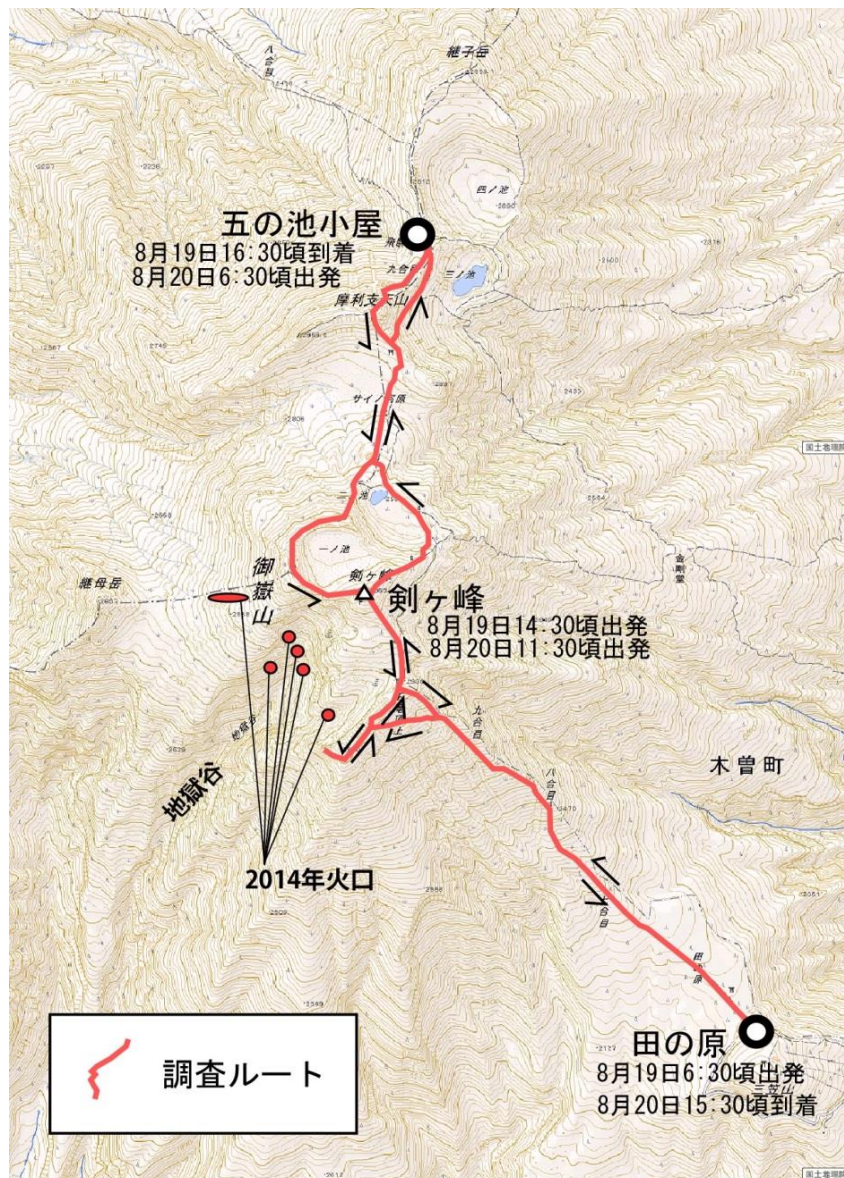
継子岳

四ノ池

五の池小屋
8月19日16:30頃到着
8月20日6:30頃出発

飛騨頂上

九合目

三ノ池

摩利支天山

サイノ河原

二ノ池

一ノ池

継母岳

御嶽山

剣ヶ峰

剣ヶ峰
8月19日14:30頃出発
8月20日11:30頃出発

金剛堂

九合目

八合目

地獄谷

木曽町

2014年火口

七合目

田の原

田の原
8月19日6:30頃出発
8月20日15:30頃到着

三笠山

調査ルート

国土地理院